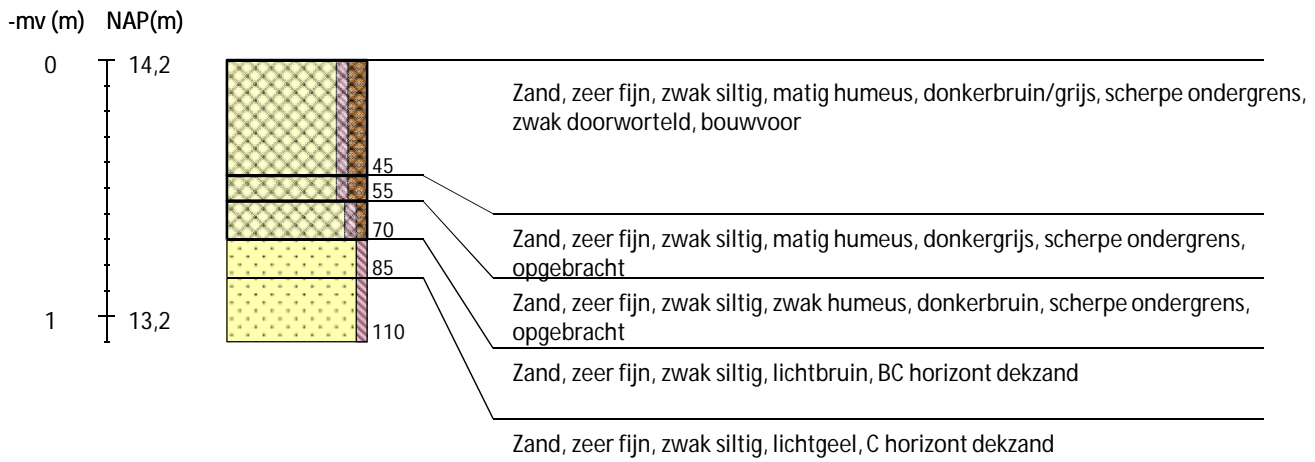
-mv (m) NAP(m)

0 14,2

1 13,2

45
55
70
85
110

Zand, zeer fijn, zwak siltig, matig humeus, donkerbruin/grijs, scherpe ondergrens, zwak doorworteld, bouwvoor

Zand, zeer fijn, zwak siltig, matig humeus, donkergrijs, scherpe ondergrens, opgebracht

Zand, zeer fijn, zwak siltig, zwak humeus, donkerbruin, scherpe ondergrens, opgebracht

Zand, zeer fijn, zwak siltig, lichtbruin, BC horizont dekzand

Zand, zeer fijn, zwak siltig, lichtgeel, C horizont dekzand